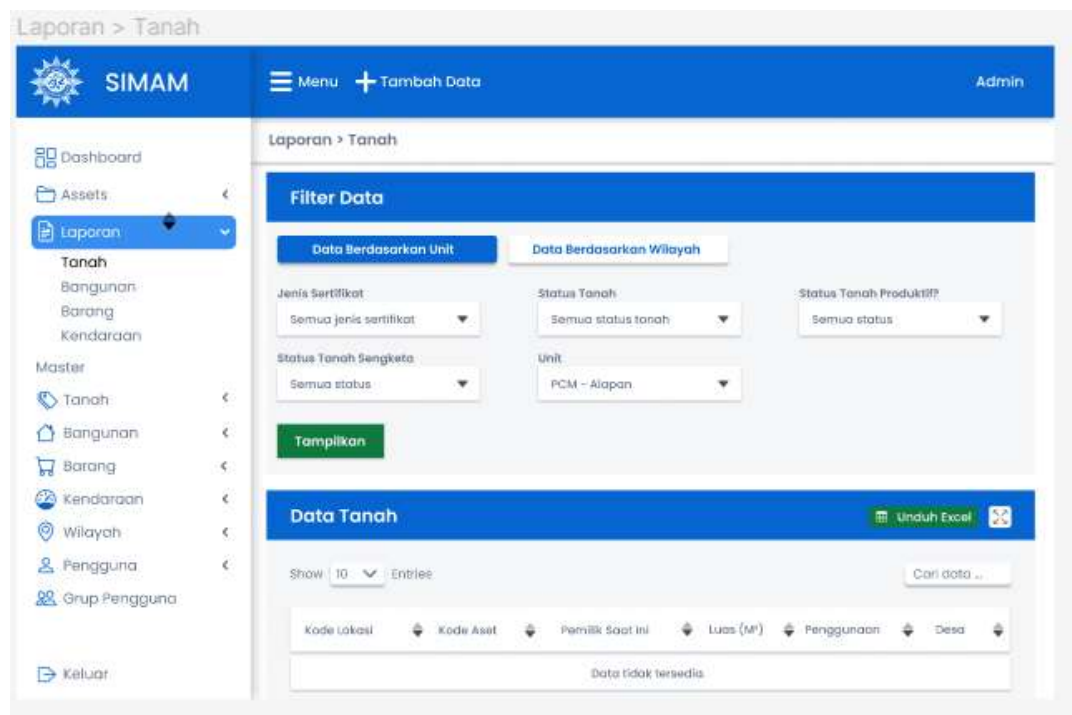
Laporan > Tanah

SIMAM

Menu + Tambah Data

Admin

Dashboard
Assets
Laporan
Tanah
Bangunan
Barang
Kendaraan
Master
Tanah
Bangunan
Barang
Kendaraan
Wilayah
Pengguna
Grup Pengguna

Keluar

Laporan > Tanah

Filter Data

Data Berdasarkan Unit
Data Berdasarkan Wilayah

Jenis Sertifikat
Semua jenis sertifikat

Status Tanah
Semua status tanah

Status Tanah Produktif?
Semua status

Status Tanah Sengketa
Semua status

Unit
PCM - Alapan

Tampilkan

Data Tanah

Unduh Excel

Show 10 Entries

Cari data ...

| Kode Lokasi | Kode Aset | Pemilik Saat Ini | Luas (M²) | Penggunaan | Desa |
|---|---|---|---|---|---|
| Data tidak tersedia | | | | | |